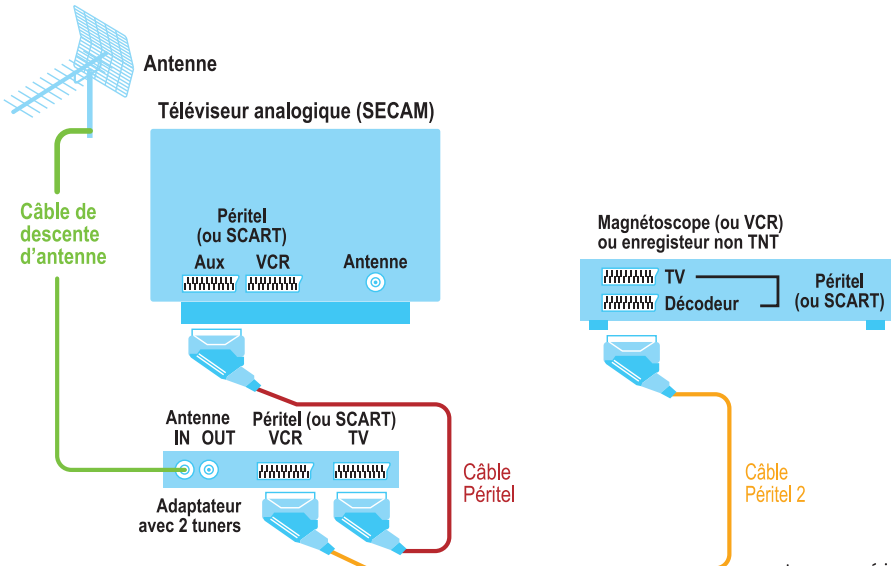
Antenne

Téléviseur analogique (SECAM)

Câble de descente d'antenne

Péritel (ou SCART)

Aux VCR

Antenne

Magnétoscope (ou VCR) ou enregisteur non TNT

TV

Décodeur

Péritel (ou SCART)

Antenne IN OUT

Péritel (ou SCART) VCR TV

Câble Péritel

Câble Péritel 2

Adaptateur avec 2 tuners